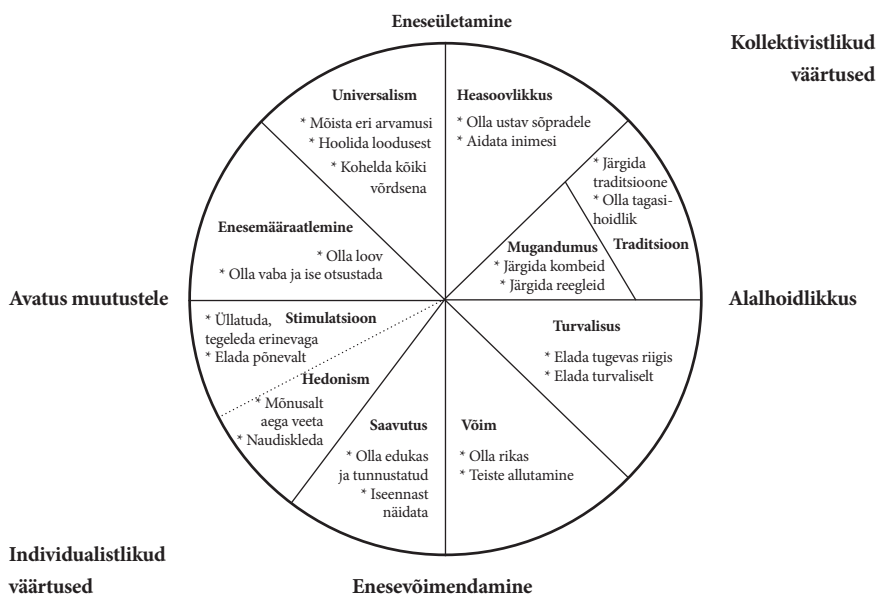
Eneseületamine

Kollektivistlikud väärtused

Universalism
* Mõista eri arvamusi
* Hoolida loodusest
* Kohelda kõiki võrdsena

Heasoovlikkus
* Olla ustav sõpradele
* Aidata inimesi

* Järgida traditsioone
* Olla tagasihoidlik
Traditsioon

Enesemääraatlemine
* Olla loov
* Olla vaba ja ise otsustada

Mugandumus
* Järgida kombeid
* Järgida reegleid

Avatus muutustele

Alalhoidlikkus

* Üllatuda, tegeleda erinevaga
Stimulatsioon
* Elada põnevalt

Turvalisus
* Elada tugevas riigis
* Elada turvaliselt

Hedonism
* Mõnusalt aega veeta
* Naudiskleda

Saavutus
* Olla edukas ja tunnustatud
* Iseennast näidata

Võim
* Olla rikas
* Teiste allutamine

Individualistlikud väärtused

Enesevõimendamine